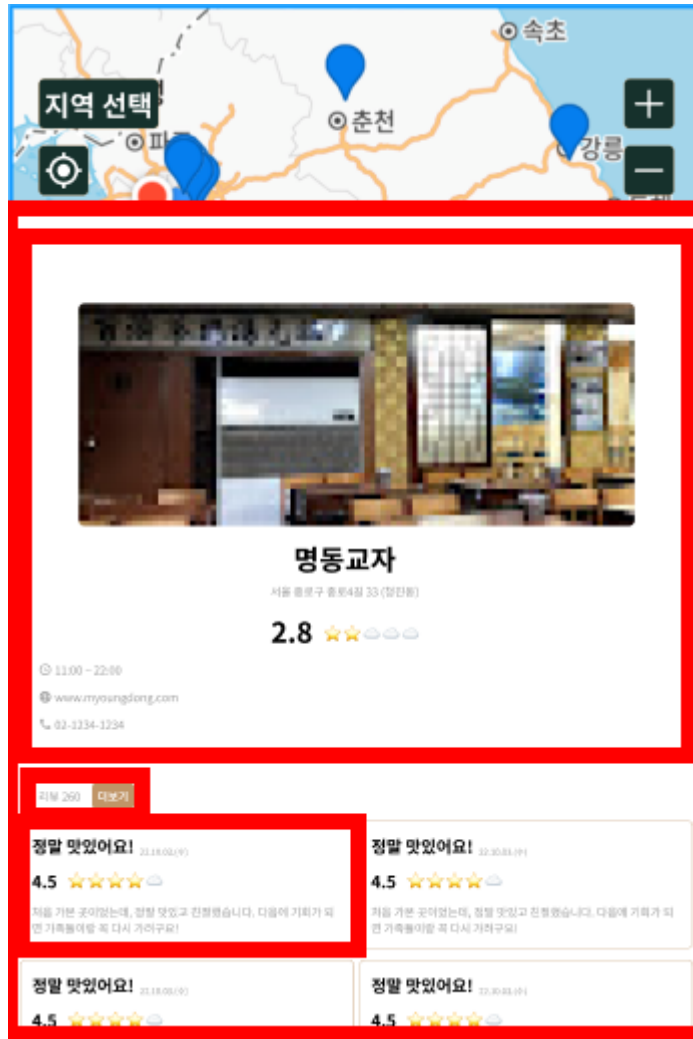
속초
지역 선택
춘천
파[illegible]
강릉
+
−

명동교자
서울 종로구 종로4길 33 (청진동)
2.8
11:00 ~ 22:00
www.myoungdong.com
02-1234-1234

리뷰 260 더보기

정말 맛있어요! 22.10.01(수)
4.5
처음 가본 곳이었는데, 정말 맛있고 친절했습니다. 다음에 기회가 되면 가족들이랑 꼭 다시 가려구요!

정말 맛있어요! 22.10.01(수)
4.5
처음 가본 곳이었는데, 정말 맛있고 친절했습니다. 다음에 기회가 되면 가족들이랑 꼭 다시 가려구요!

정말 맛있어요! 22.10.01(수)
4.5

정말 맛있어요! 22.10.01(수)
4.5